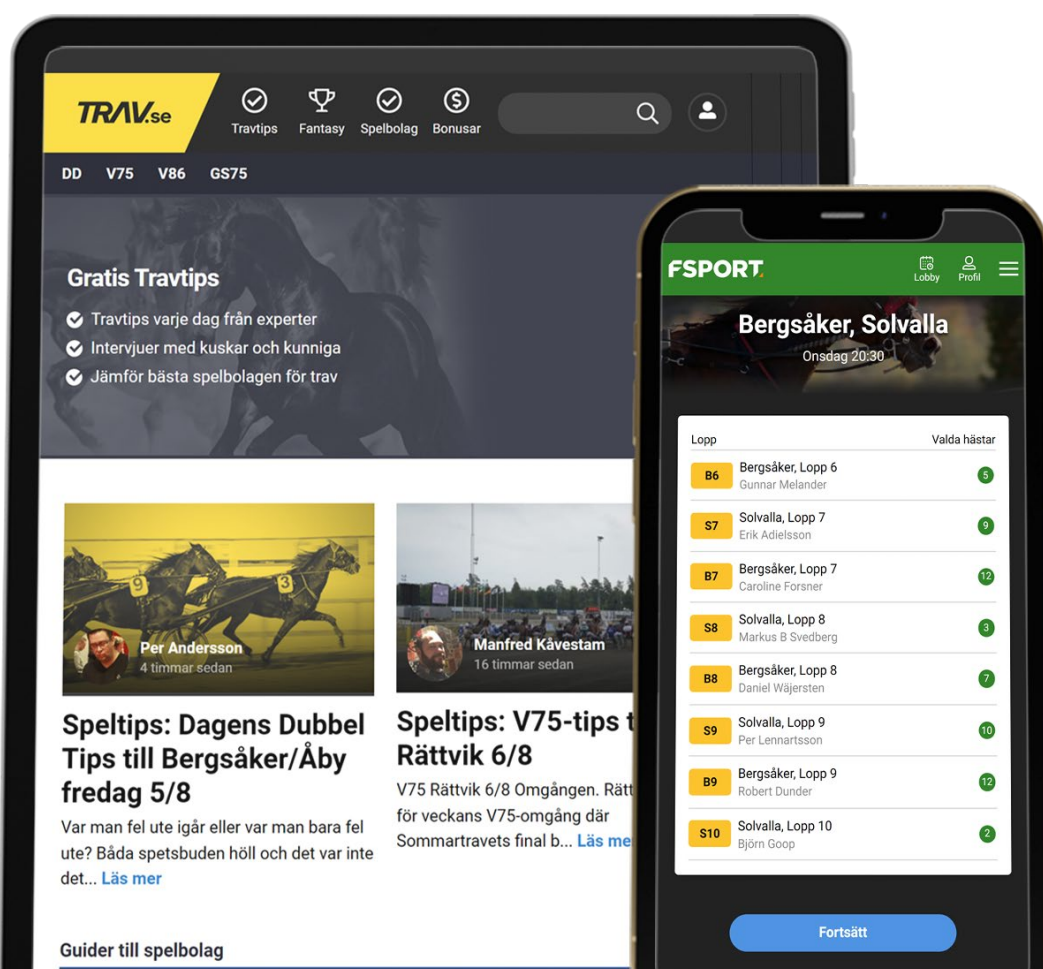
TRAV.se
Travtips Fantasy Spelbolag Bonusar

DD V75 V86 GS75

Gratis Travtips
Travtips varje dag från experter
Intervjuer med kuskar och kunniga
Jämför bästa spelbolagen för trav

Per Andersson
4 timmar sedan

Speltips: Dagens Dubbel Tips till Bergsåker/Åby fredag 5/8

Var man fel ute igår eller var man bara fel ute? Båda spetsbuden höll och det var inte det... Läs mer

Manfred Kåvestam
16 timmar sedan

Speltips: V75-tips t Rättvik 6/8

V75 Rättvik 6/8 Omgången. Rätt för veckans V75-omgång där Sommartravets final b... Läs me

Guider till spelbolag

FSPORT
Lobby Profil

Bergsåker, Solvalla
Onsdag 20:30

| Lopp | | Valda hästar |
|---|---|---|
| B6 | Bergsåker, Lopp 6 Gunnar Melander | 5 |
| S7 | Solvalla, Lopp 7 Erik Adielsson | 9 |
| B7 | Bergsåker, Lopp 7 Caroline Forsner | 12 |
| S8 | Solvalla, Lopp 8 Markus B Svedberg | 3 |
| B8 | Bergsåker, Lopp 8 Daniel Wäjersten | 7 |
| S9 | Solvalla, Lopp 9 Per Lennartsson | 10 |
| B9 | Bergsåker, Lopp 9 Robert Dunder | 12 |
| S10 | Solvalla, Lopp 10 Björn Goop | 2 |

Fortsätt